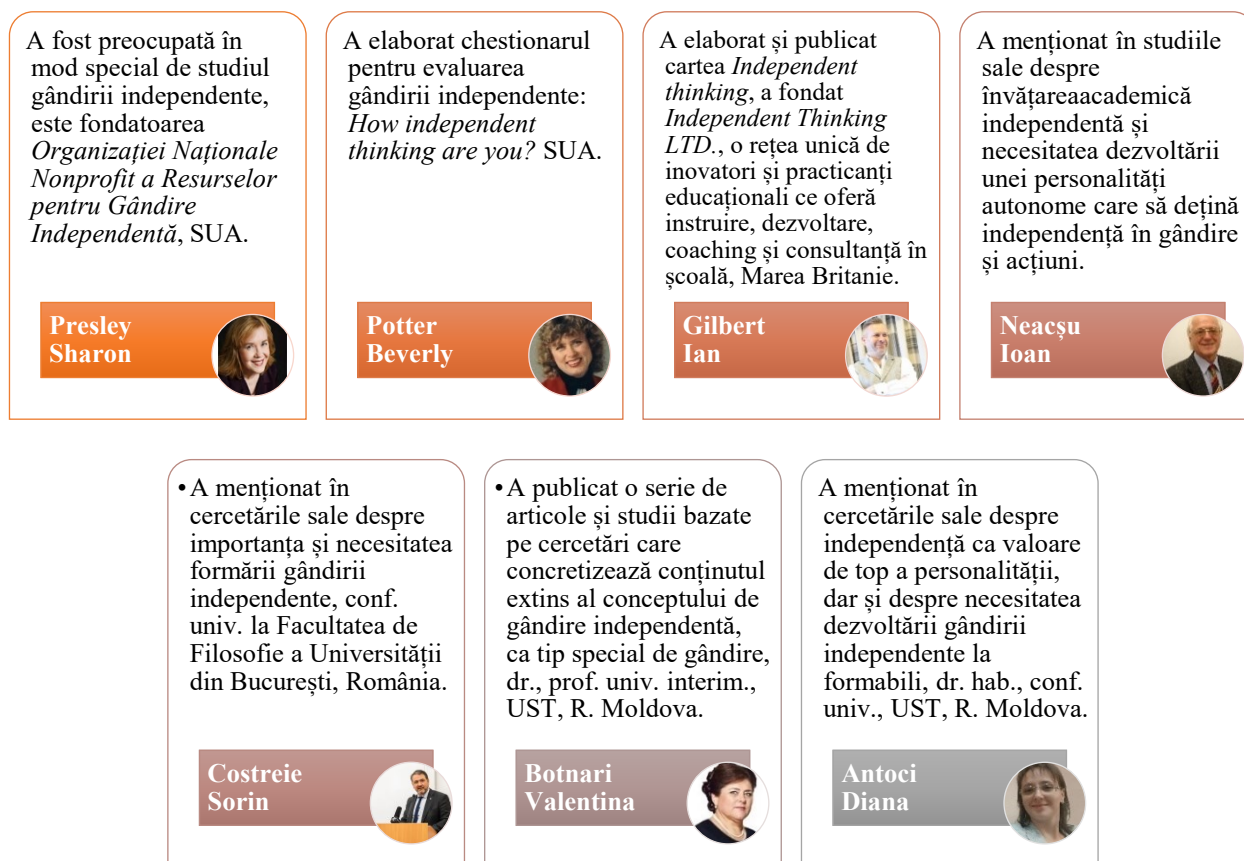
A fost preocupată în mod special de studiul gândirii independente, este fondatoarea *Organizației Naționale Nonprofit a Resurselor pentru Gândire Independentă*, SUA.

Presley Sharon

A elaborat chestionarul pentru evaluarea gândirii independente: *How independent thinking are you?* SUA.

Potter Beverly

A elaborat și publicat cartea *Independent thinking*, a fondat *Independent Thinking LTD.*, o rețea unică de inovatori și practicanți educaționali ce oferă instruire, dezvoltare, coaching și consultanță în școală, Marea Britanie.

Gilbert Ian

A menționat în studiile sale despre învățareaacademică independentă și necesitatea dezvoltării unei personalități autonome care să dețină independență în gândire și acțiuni.

Neacșu Ioan

• A menționat în cercetările sale despre importanța și necesitatea formării gândirii independente, conf. univ. la Facultatea de Filosofie a Universității din București, România.

Costreie Sorin

• A publicat o serie de articole și studii bazate pe cercetări care concretizează conținutul extins al conceptului de gândire independentă, ca tip special de gândire, dr., prof. univ. interim., UST, R. Moldova.

Botnari Valentina

A menționat în cercetările sale despre independență ca valoare de top a personalității, dar și despre necesitatea dezvoltării gândirii independente la formabili, dr. hab., conf. univ., UST, R. Moldova.

Antoci Diana